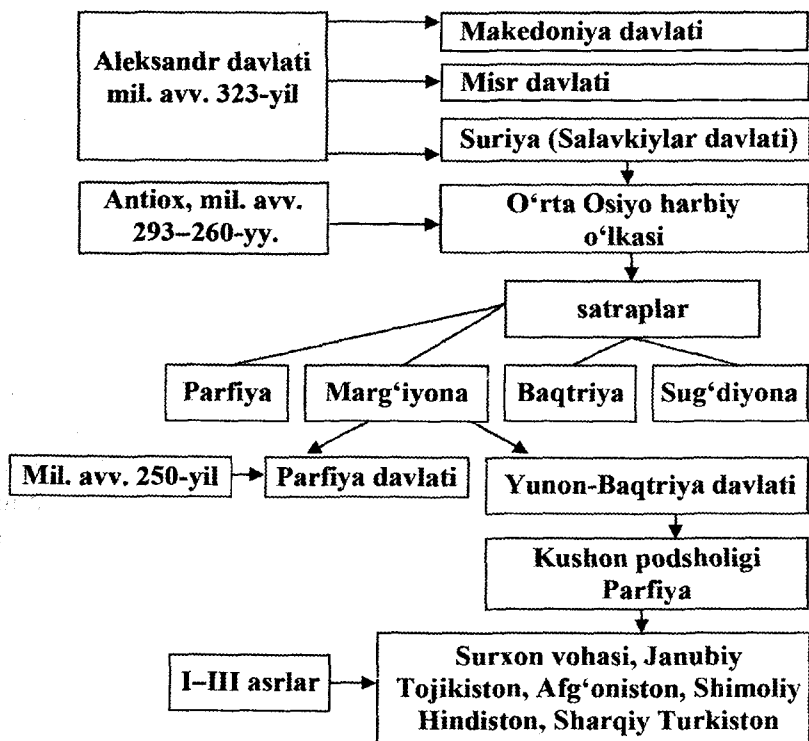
Aleksandr davlati mil. avv. 323-yil

Makedoniya davlati

Misr davlati

Suriya (Salavkiylar davlati)

Antiox, mil. avv. 293–260-yy.

O‘rta Osiyo harbiy o‘lkasi

satraplar

Parfiya

Marg‘iyona

Baqtriya

Sug‘diyona

Mil. avv. 250-yil

Parfiya davlati

Yunon-Baqtriya davlati

Kushon podsholigi Parfiya

I–III asrlar

Surxon vohasi, Janubiy Tojikiston, Afg‘oniston, Shimoliy Hindiston, Sharqiy Turkiston